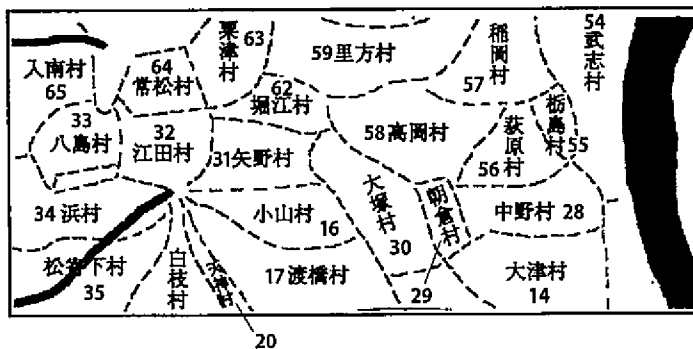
入南村 65
64 常松村
粟津村 63
59里方村
稲岡村 57
54 武志村
33 八島村
32 江田村
62 堀江村
58高岡村
荻原村 56
栃島村 55
31矢野村
34 浜村
小山村 16
大塚村 30
朝倉村 29
中野村 28
松ヶ下村 35
白枝村
大津村
17渡橋村
大津村 14
20